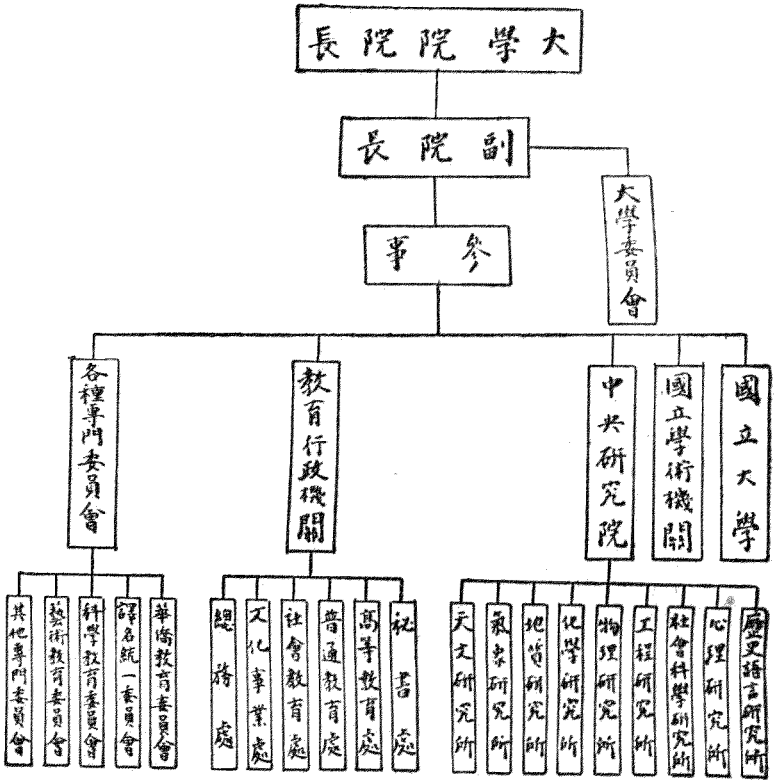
大學院院長

副院長

參事

大學委員會

各種專門委員會

教育行政機關

中央研究院

國立學術機關

國立大學

其他專門委員會

藝術教育委員會

科學教育委員會

譯名統一委員會

華僑教育委員會

總務處

文化事業處

社會教育處

普通教育處

高等教育處

秘書處

天文研究所

氣象研究所

地質研究所

化學研究所

物理研究所

工程研究所

社會科學研究所

心理研究所

歷史語言研究所